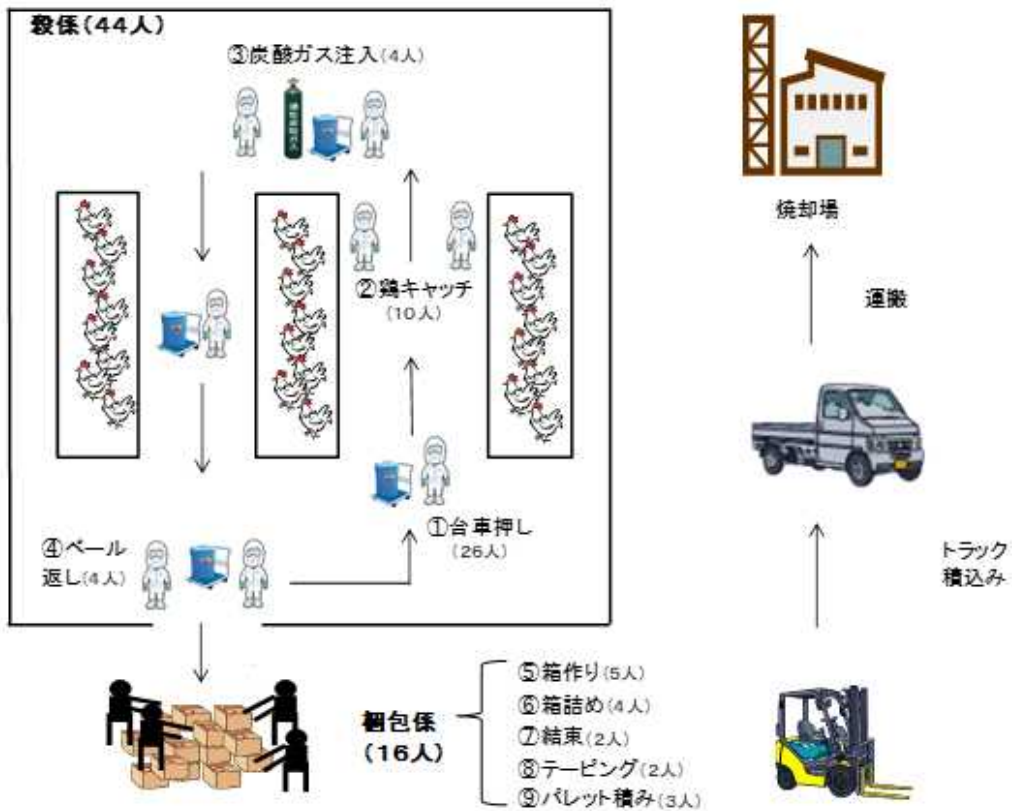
殺係（44人）

③炭酸ガス注入（4人）

②鶏キャッチ（10人）

①台車押し（26人）

④ペール返し（4人）

焼却場

運搬

トラック積込み

梱包係（16人）

⑤箱作り（5人）
⑥箱詰め（4人）
⑦結束（2人）
⑧テーピング（2人）
⑨パレット積み（3人）